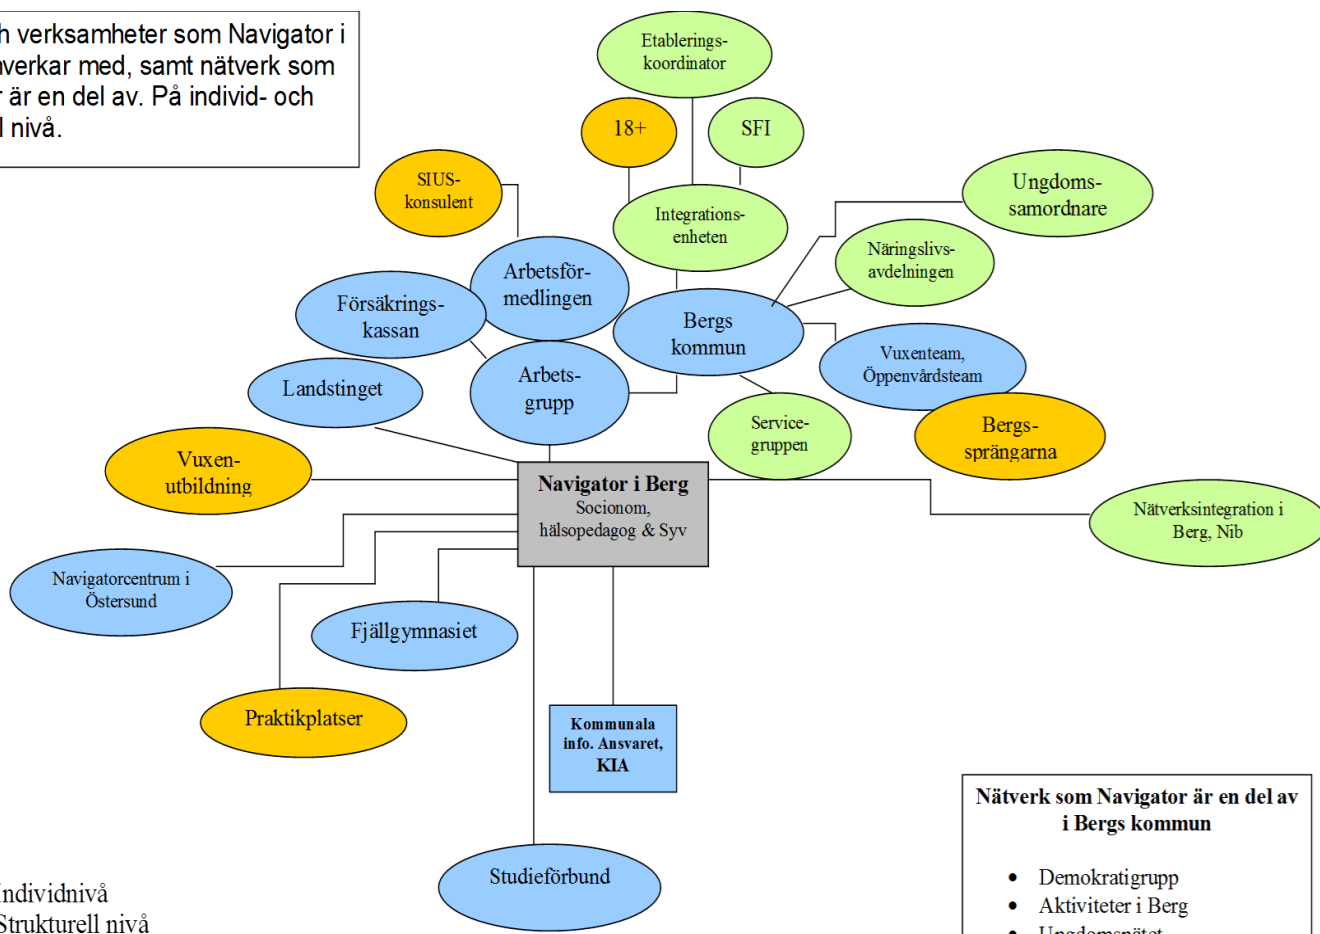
h verksamheter som Navigator i
verkar med, samt nätverk som
r är en del av. På individ- och
l nivå.

Etablerings-
koordinator

18+

SFI

SIUS-
konsulent

Integrations-
enheten

Ungdoms-
samordnare

Näringslivs-
avdelningen

Arbetsför-
medlingen

Försäkrings-
kassan

Bergs
kommun

Vuxenteam,
Öppenvårdsteam

Landstinget

Arbets-
grupp

Service-
gruppen

Bergs-
sprängarna

Vuxen-
utbildning

**Navigator i Berg**
Socionom,
hälsopedagog & Syv

Nätverksintegration i
Berg, Nib

Navigatorcentrum i
Östersund

Fjällgymnasiet

Praktikplatser

**Kommunala
info. Ansvaret,
KIA**

Studieförbund

**Nätverk som Navigator är en del av
i Bergs kommun**

- Demokratigrupp
- Aktiviteter i Berg
- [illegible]

Individnivå
Strukturell nivå